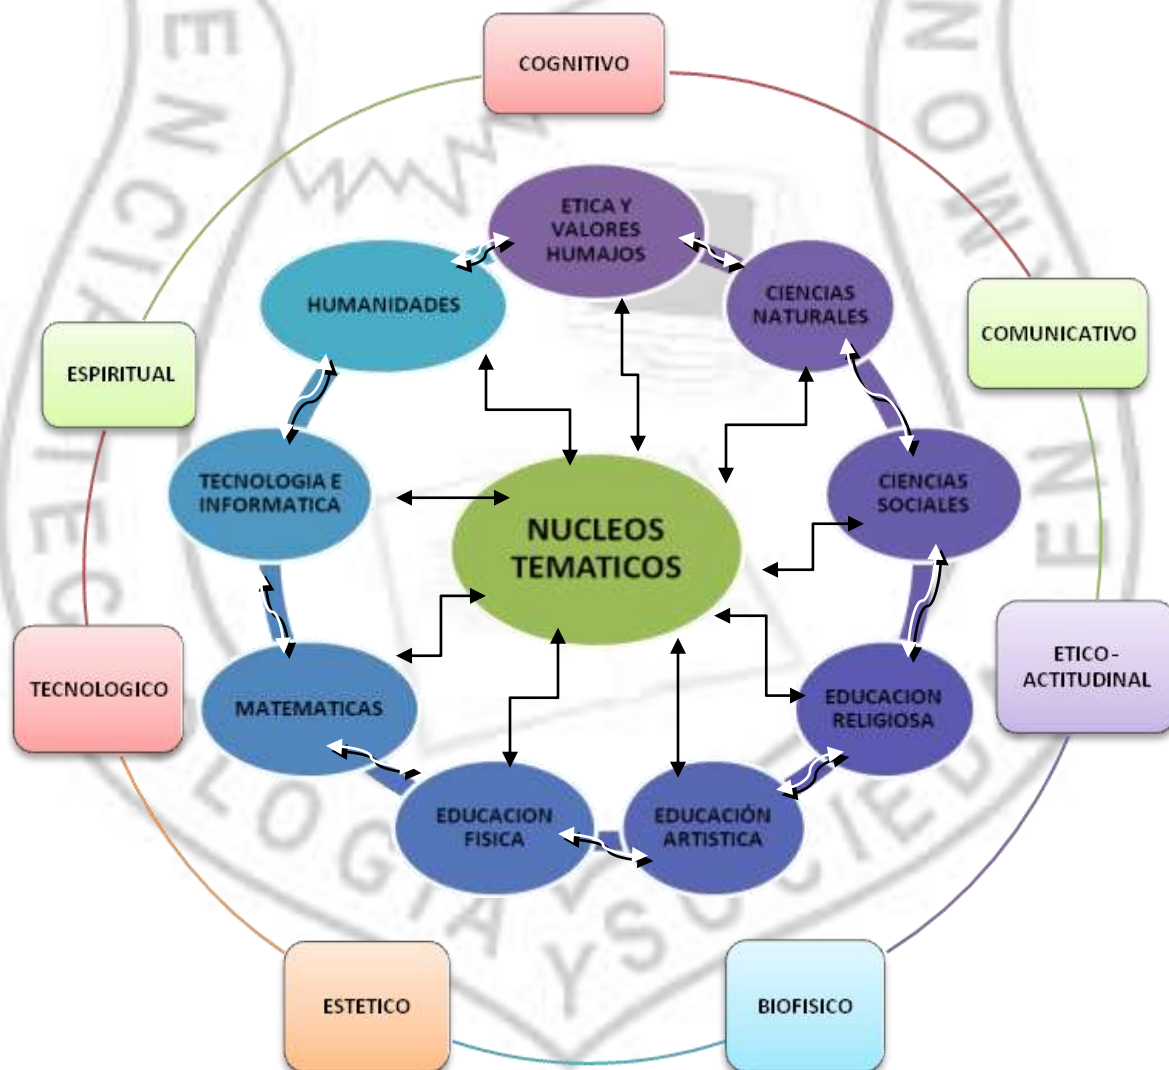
COGNITIVO

COMUNICATIVO

ETICO-ACTITUDINAL

BIOFISICO

ESTETICO

TECNOLOGICO

ESPIRITUAL

ETICA Y VALORES HUMAJOS

CIENCIAS NATURALES

CIENCIAS SOCIALES

EDUCACION RELIGIOSA

EDUCACIÓN ARTISTICA

EDUCACION FISICA

MATEMATICAS

TECNOLOGIA E INFORMATICA

HUMANIDADES

NUCLEOS TEMATICOS

ENCIA TECNOLOGIA Y SOCIEDAD